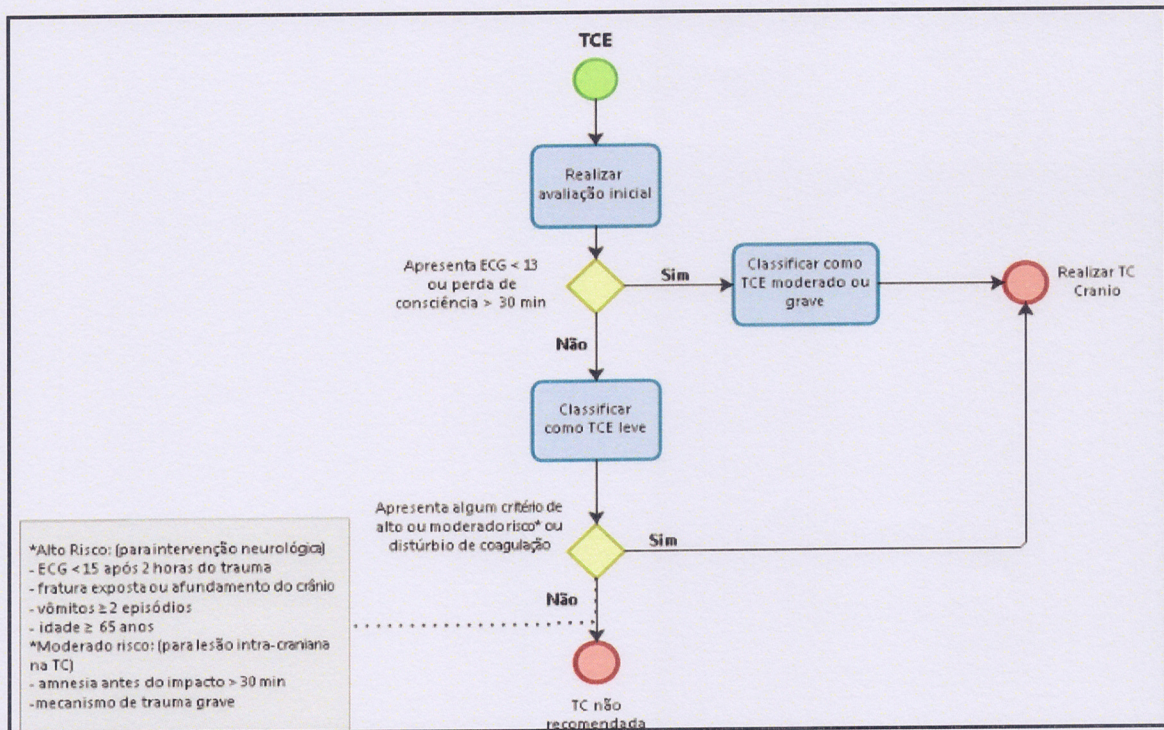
TCE

Realizar avaliação inicial

Apresenta ECG < 13 ou perda de consciência > 30 min

Sim

Classificar como TCE moderado ou grave

Realizar TC Cranio

Não

Classificar como TCE leve

Apresenta algum critério de alto ou moderado risco* ou distúrbio de coagulação

Sim

Não

TC não recomendada

*Alto Risco: (para intervenção neurológica)
- ECG < 15 após 2 horas do trauma
- fratura exposta ou afundamento do crânio
- vômitos ≥ 2 episódios
- idade ≥ 65 anos
*Moderado risco: (para lesão intra-craniana na TC)
- amnesia antes do impacto > 30 min
-mecanismo de trauma grave